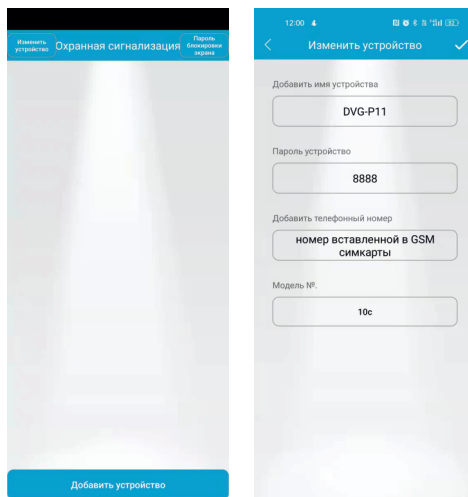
Изменить устройство

Охранная сигнализация

Пароль блокировки экрана

Добавить устройство

12:00

Изменить устройство

Добавить имя устройства

DVG-P11

Пароль устройство

8888

Добавить телефонный номер

номер вставленной в GSM симкарты

Модель №.

10c